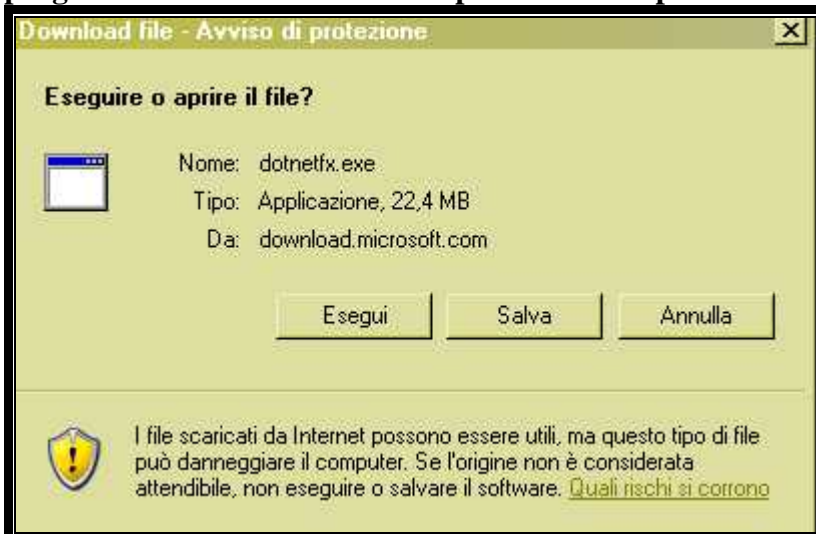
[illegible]

Download file - Avviso di protezione

×

Eseguire o aprire il file?

Nome: dotnetfx.exe

Tipo: Applicazione, 22,4 MB

Da: download.microsoft.com

Esegui

Salva

Annulla

I file scaricati da Internet possono essere utili, ma questo tipo di file può danneggiare il computer. Se l'origine non è considerata attendibile, non eseguire o salvare il software. Quali rischi si corrono